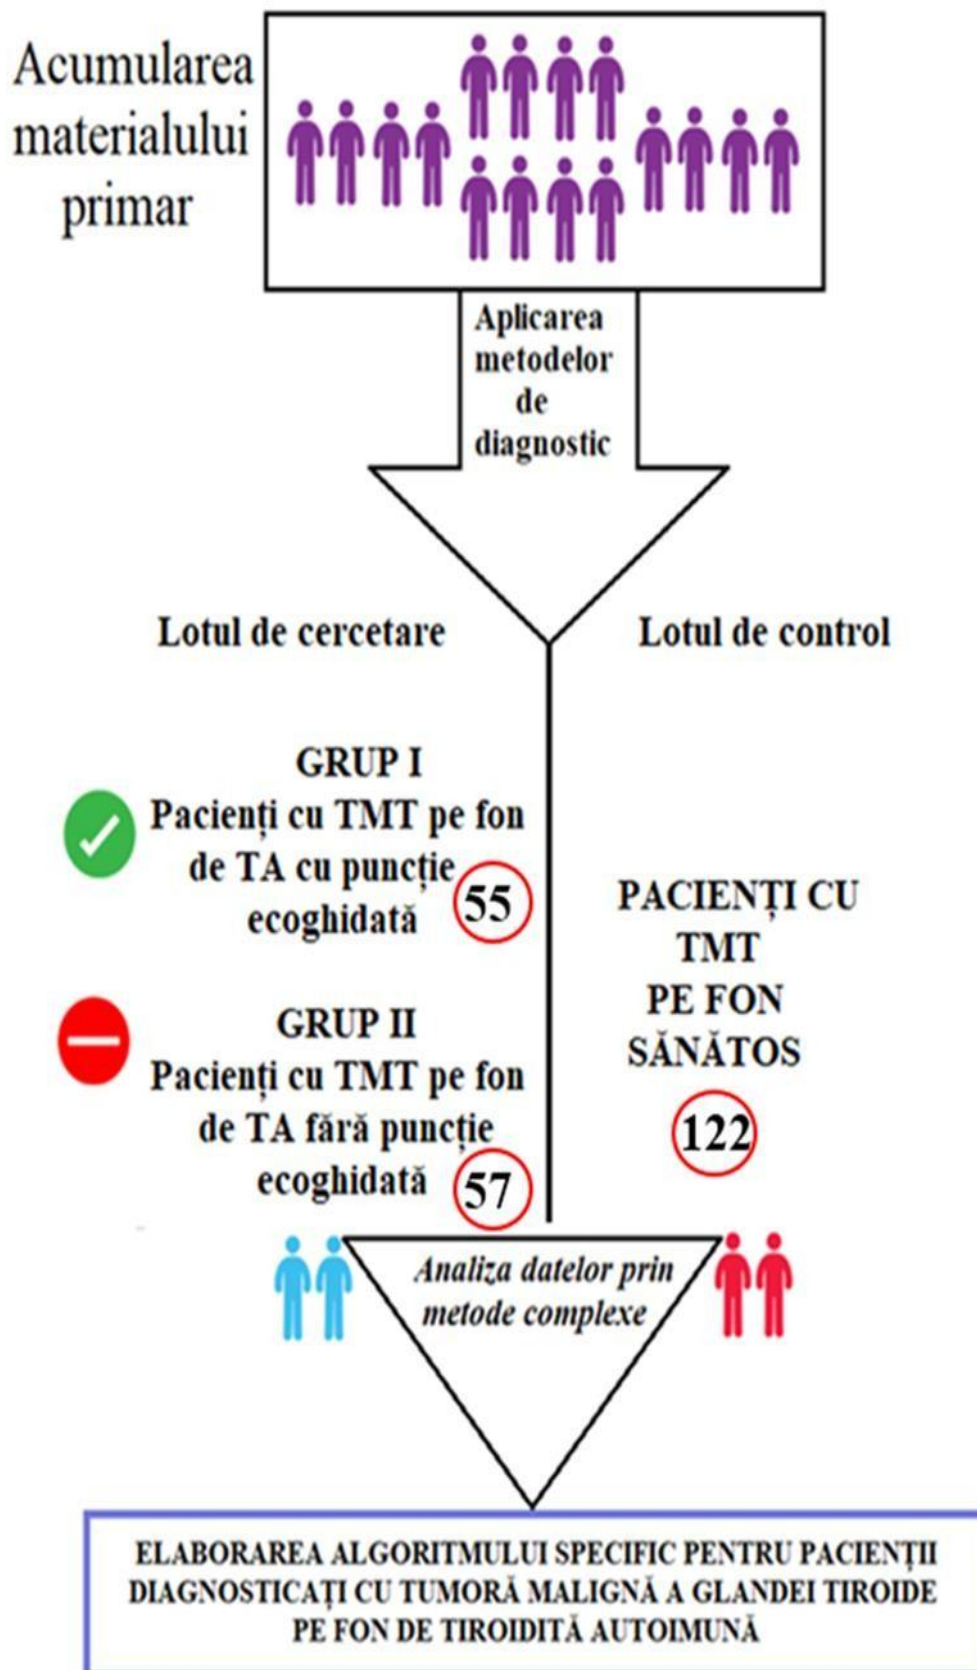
Acumularea materialului primar

Aplicarea metodelor de diagnostic

Lotul de cercetare

Lotul de control

GRUP I
Pacienți cu TMT pe fon de TA cu puncție ecoghidată
55

GRUP II
Pacienți cu TMT pe fon de TA fără puncție ecoghidată
57

PACIENȚI CU TMT PE FON SĂNĂTOS
122

Analiza datelor prin metode complexe

ELABORAREA ALGORITMULUI SPECIFIC PENTRU PACIENȚII DIAGNOSTICAȚI CU TUMORĂ MALIGNĂ A GLANDEI TIROIDE PE FON DE TIROIDITĂ AUTOIMUNĂ